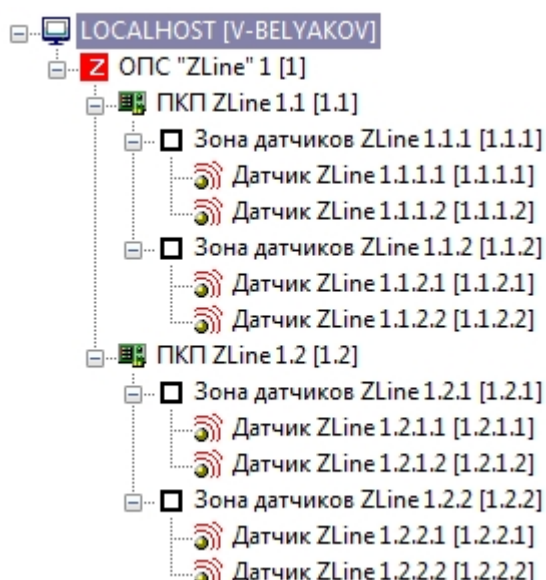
LOCALHOST [V-BELYAKOV]
Z ОПС "ZLine" 1 [1]
ПКП ZLine 1.1 [1.1]
Зона датчиков ZLine 1.1.1 [1.1.1]
Датчик ZLine 1.1.1.1 [1.1.1.1]
Датчик ZLine 1.1.1.2 [1.1.1.2]
Зона датчиков ZLine 1.1.2 [1.1.2]
Датчик ZLine 1.1.2.1 [1.1.2.1]
Датчик ZLine 1.1.2.2 [1.1.2.2]
ПКП ZLine 1.2 [1.2]
Зона датчиков ZLine 1.2.1 [1.2.1]
Датчик ZLine 1.2.1.1 [1.2.1.1]
Датчик ZLine 1.2.1.2 [1.2.1.2]
Зона датчиков ZLine 1.2.2 [1.2.2]
Датчик ZLine 1.2.2.1 [1.2.2.1]
Датчик ZLine 1.2.2.2 [1.2.2.2]